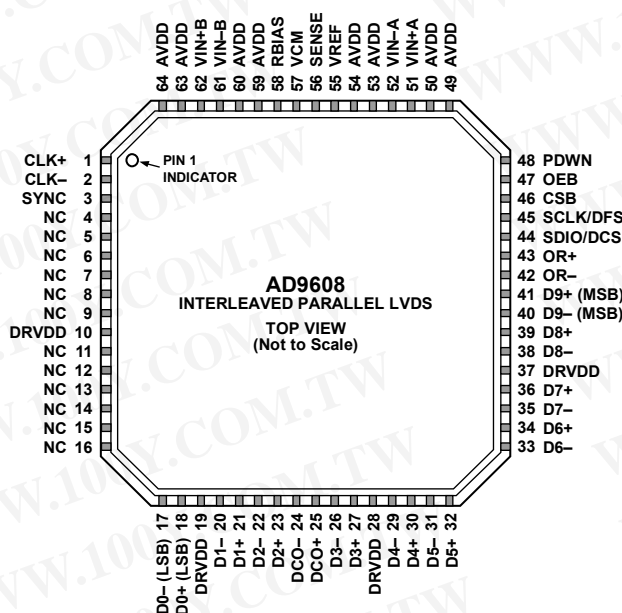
64 AVDD
63 AVDD
62 VIN+B
61 VIN–B
60 AVDD
59 AVDD
58 RBIAS
57 VCM
56 SENSE
55 VREF
54 AVDD
53 AVDD
52 VIN–A
51 VIN+A
50 AVDD
49 AVDD

CLK+ 1
CLK– 2
SYNC 3
NC 4
NC 5
NC 6
NC 7
NC 8
NC 9
DRVDD 10
NC 11
NC 12
NC 13
NC 14
NC 15
NC 16

PIN 1 INDICATOR

AD9608
INTERLEAVED PARALLEL LVDS

TOP VIEW
(Not to Scale)

48 PDWN
47 OEB
46 CSB
45 SCLK/DFS
44 SDIO/DCS
43 OR+
42 OR–
41 D9+ (MSB)
40 D9– (MSB)
39 D8+
38 D8–
37 DRVDD
36 D7+
35 D7–
34 D6+
33 D6–

17 D0– (LSB)
18 D0+ (LSB)
19 DRVDD
20 D1–
21 D1+
22 D2–
23 D2+
24 DCO–
25 DCO+
26 D3–
27 D3+
28 DRVDD
29 D4–
30 D4+
31 D5–
32 D5+

WWW.100Y.COM.TW